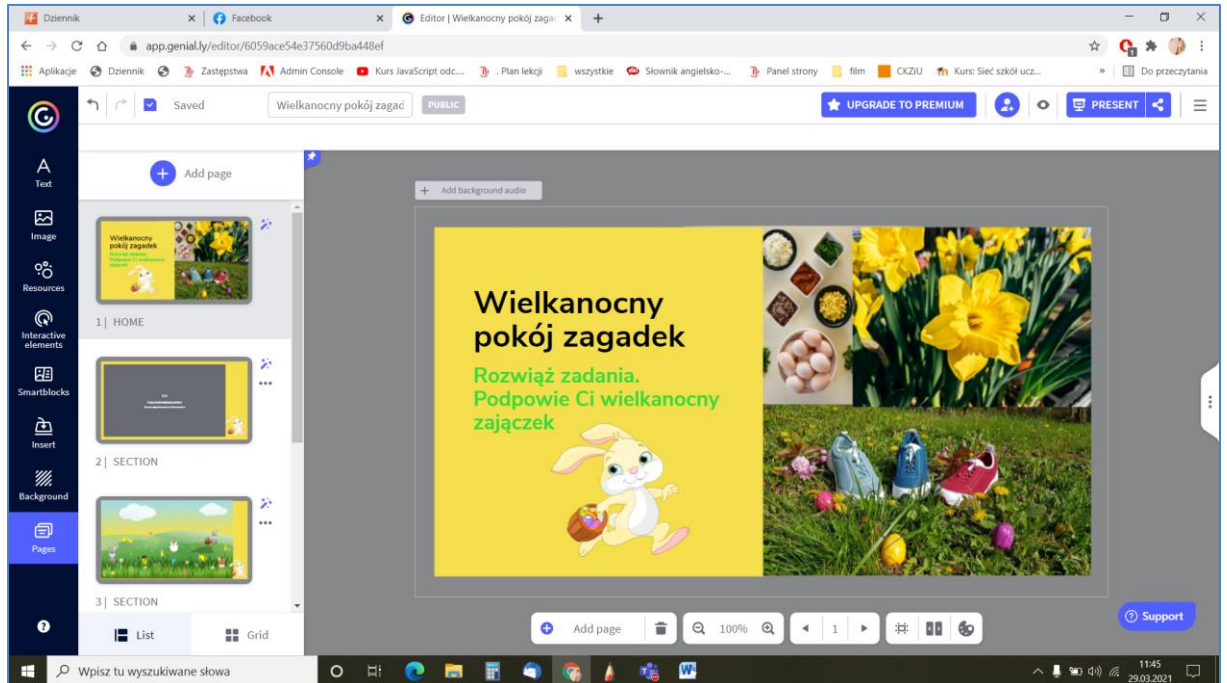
Dziennik | Facebook | Editor | Wielkanocny pokój zagad

app.genial.ly/editor/6059ace54e37560d9ba448ef

Aplikacje | Dziennik | Zastępstwa | Admin Console | Kurs JavaScript odc... | Plan lekcji | wszystkie | Słownik angielsko-... | Panel strony | film | CKZiU | Kurs: Sieć szkół ucz... | Do przeczytania

Saved | Wielkanocny pokój zagad | PUBLIC | UPGRADE TO PREMIUM | PRESENT

Text | Image | Resources | Interactive elements | Smartblocks | Insert | Background | Pages

Add page

Wielkanocny pokój zagadek
Rozwiąż zadania. Podpowie Ci wielkanocny zajączek

1| HOME

2| SECTION

3| SECTION

List | Grid

Add background audio

Wielkanocny pokój zagadek

Rozwiąż zadania. Podpowie Ci wielkanocny zajączek

Add page | 100% | 1

Support

Wpisz tu wyszukiwane słowa

11:45
29.03.2021